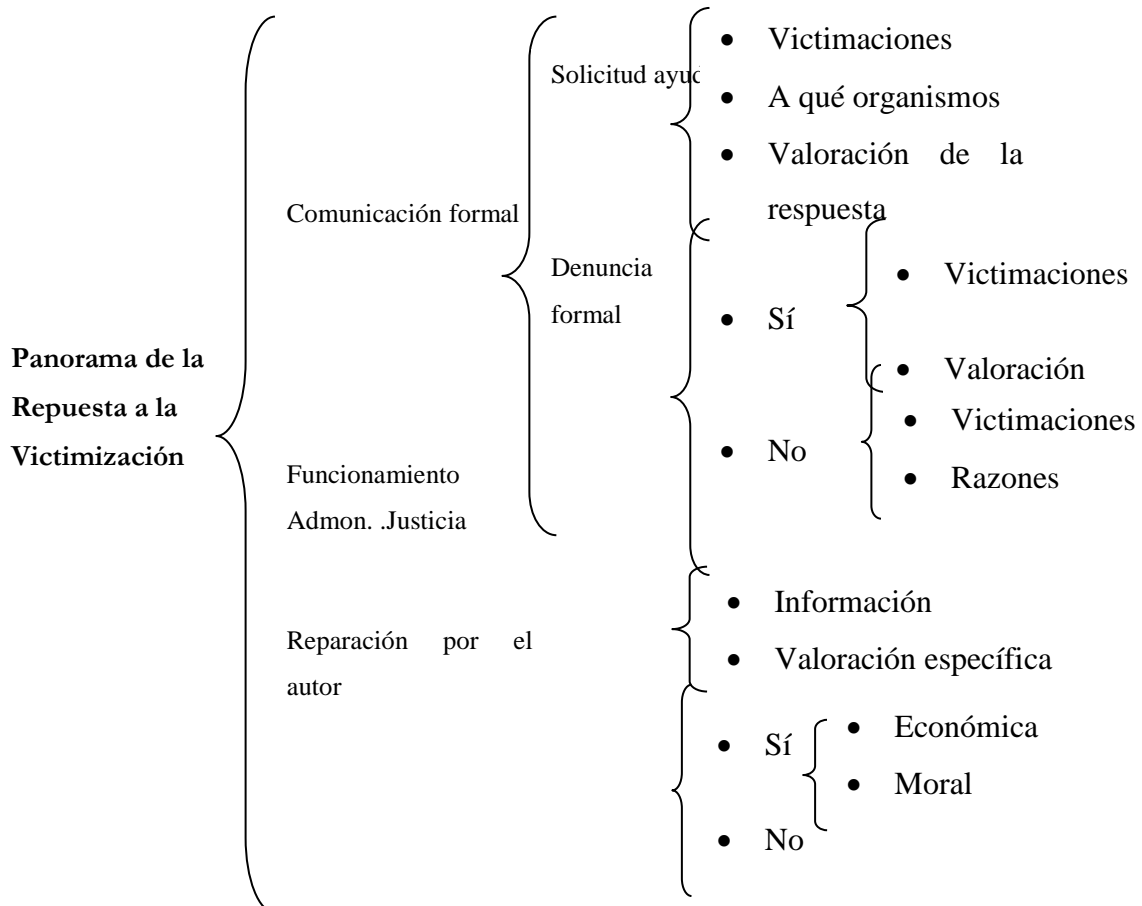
Panorama de la Repuesta a la Victimización

Comunicación formal

Solicitud ayu

- Victimaciones
- A qué organismos
- Valoración de la respuesta

Denuncia formal

- Sí
  - Victimaciones
  - Valoración
- No
  - Victimaciones
  - Razones

Funcionamiento Admon. .Justicia

- Información
- Valoración específica

Reparación por el autor

- Sí
  - Económica
  - Moral
- No